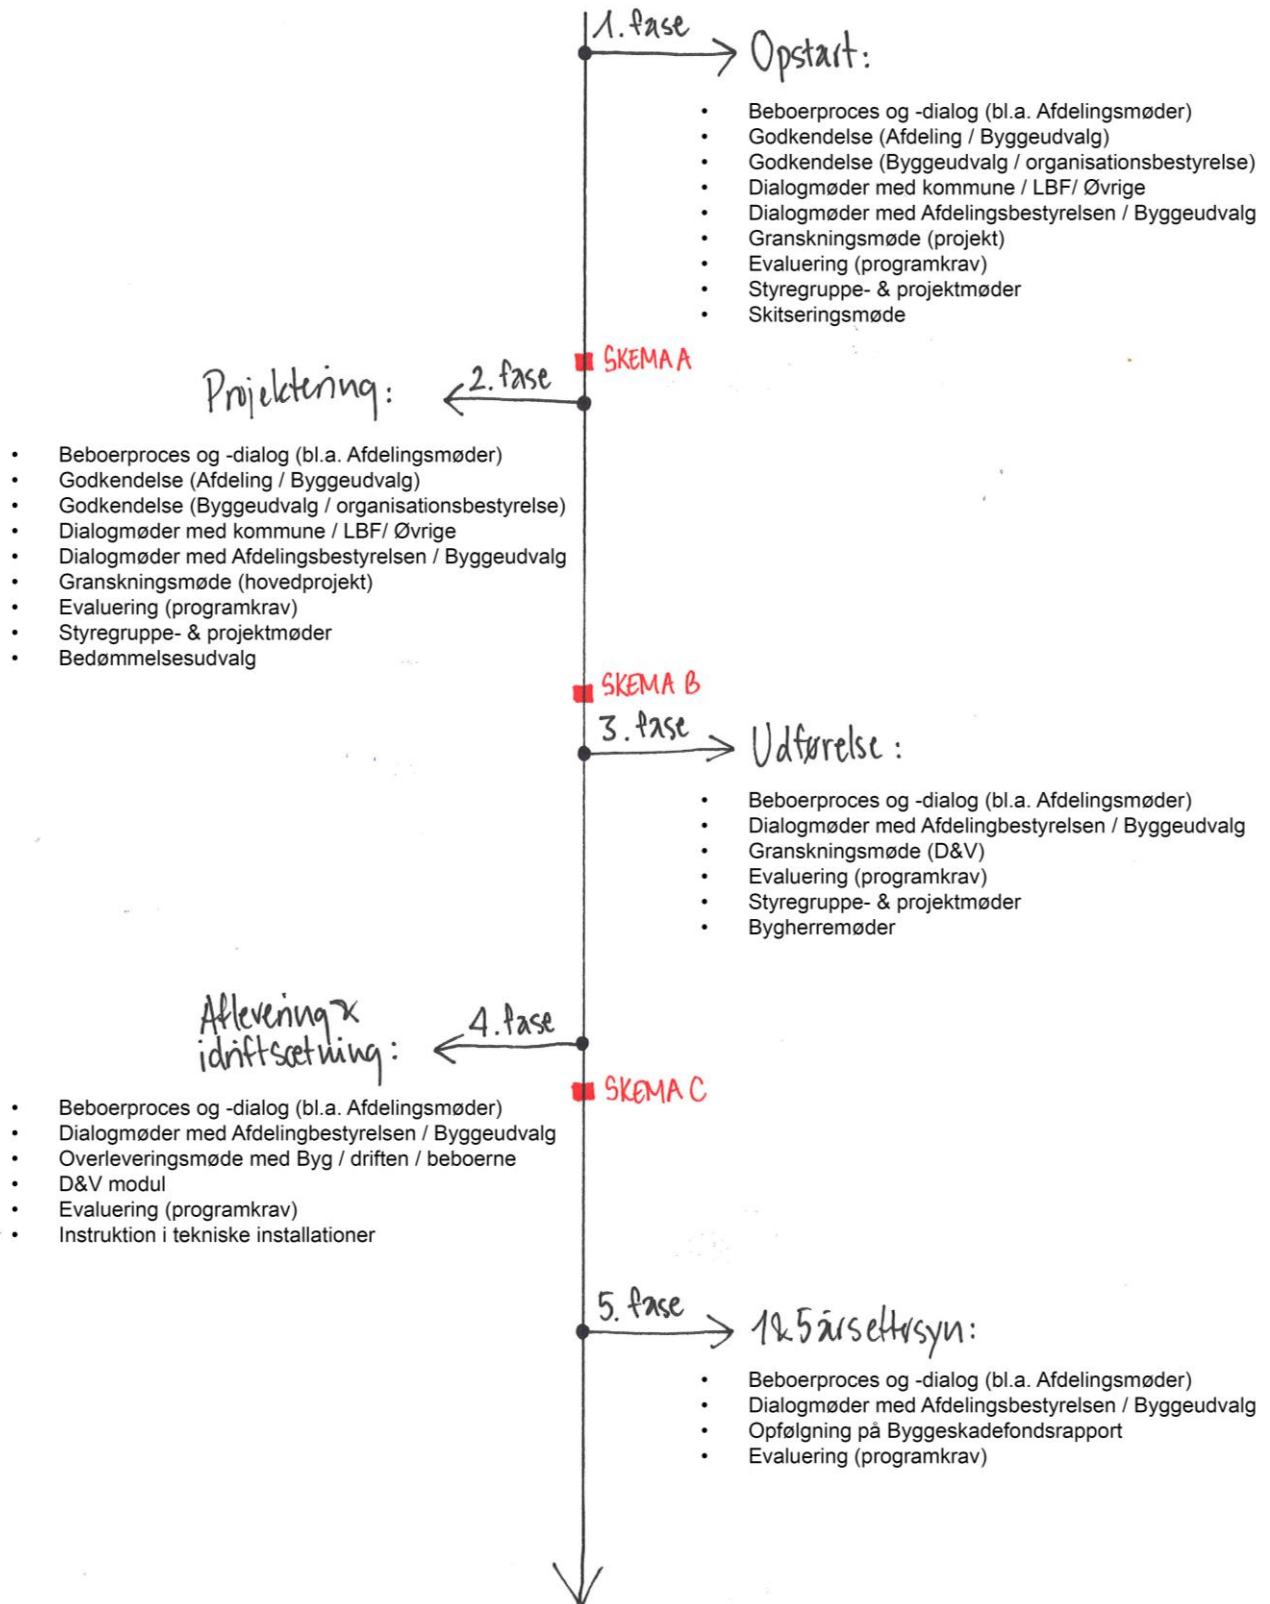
1. fase
Opstart:

- Beboerproces og -dialog (bl.a. Afdelingsmøder)
- Godkendelse (Afdeling / Byggeudvalg)
- Godkendelse (Byggeudvalg / organisationsbestyrelse)
- Dialogmøder med kommune / LBF/ Øvrige
- Dialogmøder med Afdelingsbestyrelsen / Byggeudvalg
- Granskningsmøde (projekt)
- Evaluering (programkrav)
- Styregruppe- & projektmøder
- Skitseringsmøde

SKEMA A

2. fase
Projektering:

- Beboerproces og -dialog (bl.a. Afdelingsmøder)
- Godkendelse (Afdeling / Byggeudvalg)
- Godkendelse (Byggeudvalg / organisationsbestyrelse)
- Dialogmøder med kommune / LBF/ Øvrige
- Dialogmøder med Afdelingsbestyrelsen / Byggeudvalg
- Granskningsmøde (hovedprojekt)
- Evaluering (programkrav)
- Styregruppe- & projektmøder
- Bedømmelsesudvalg

SKEMA B

3. fase
Udførelse:

- Beboerproces og -dialog (bl.a. Afdelingsmøder)
- Dialogmøder med Afdelingbestyrelsen / Byggeudvalg
- Granskningsmøde (D&V)
- Evaluering (programkrav)
- Styregruppe- & projektmøder
- Bygherremøder

4. fase
Aflevering & idriftsætning:

SKEMA C

- Beboerproces og -dialog (bl.a. Afdelingsmøder)
- Dialogmøder med Afdelingbestyrelsen / Byggeudvalg
- Overleveringsmøde med Byg / driften / beboerne
- D&V modul
- Evaluering (programkrav)
- Instruktion i tekniske installationer

5. fase
1 & 5 årseftersyn:

- Beboerproces og -dialog (bl.a. Afdelingsmøder)
- Dialogmøder med Afdelingsbestyrelsen / Byggeudvalg
- Opfølgning på Byggeskadefondsrapport
- Evaluering (programkrav)